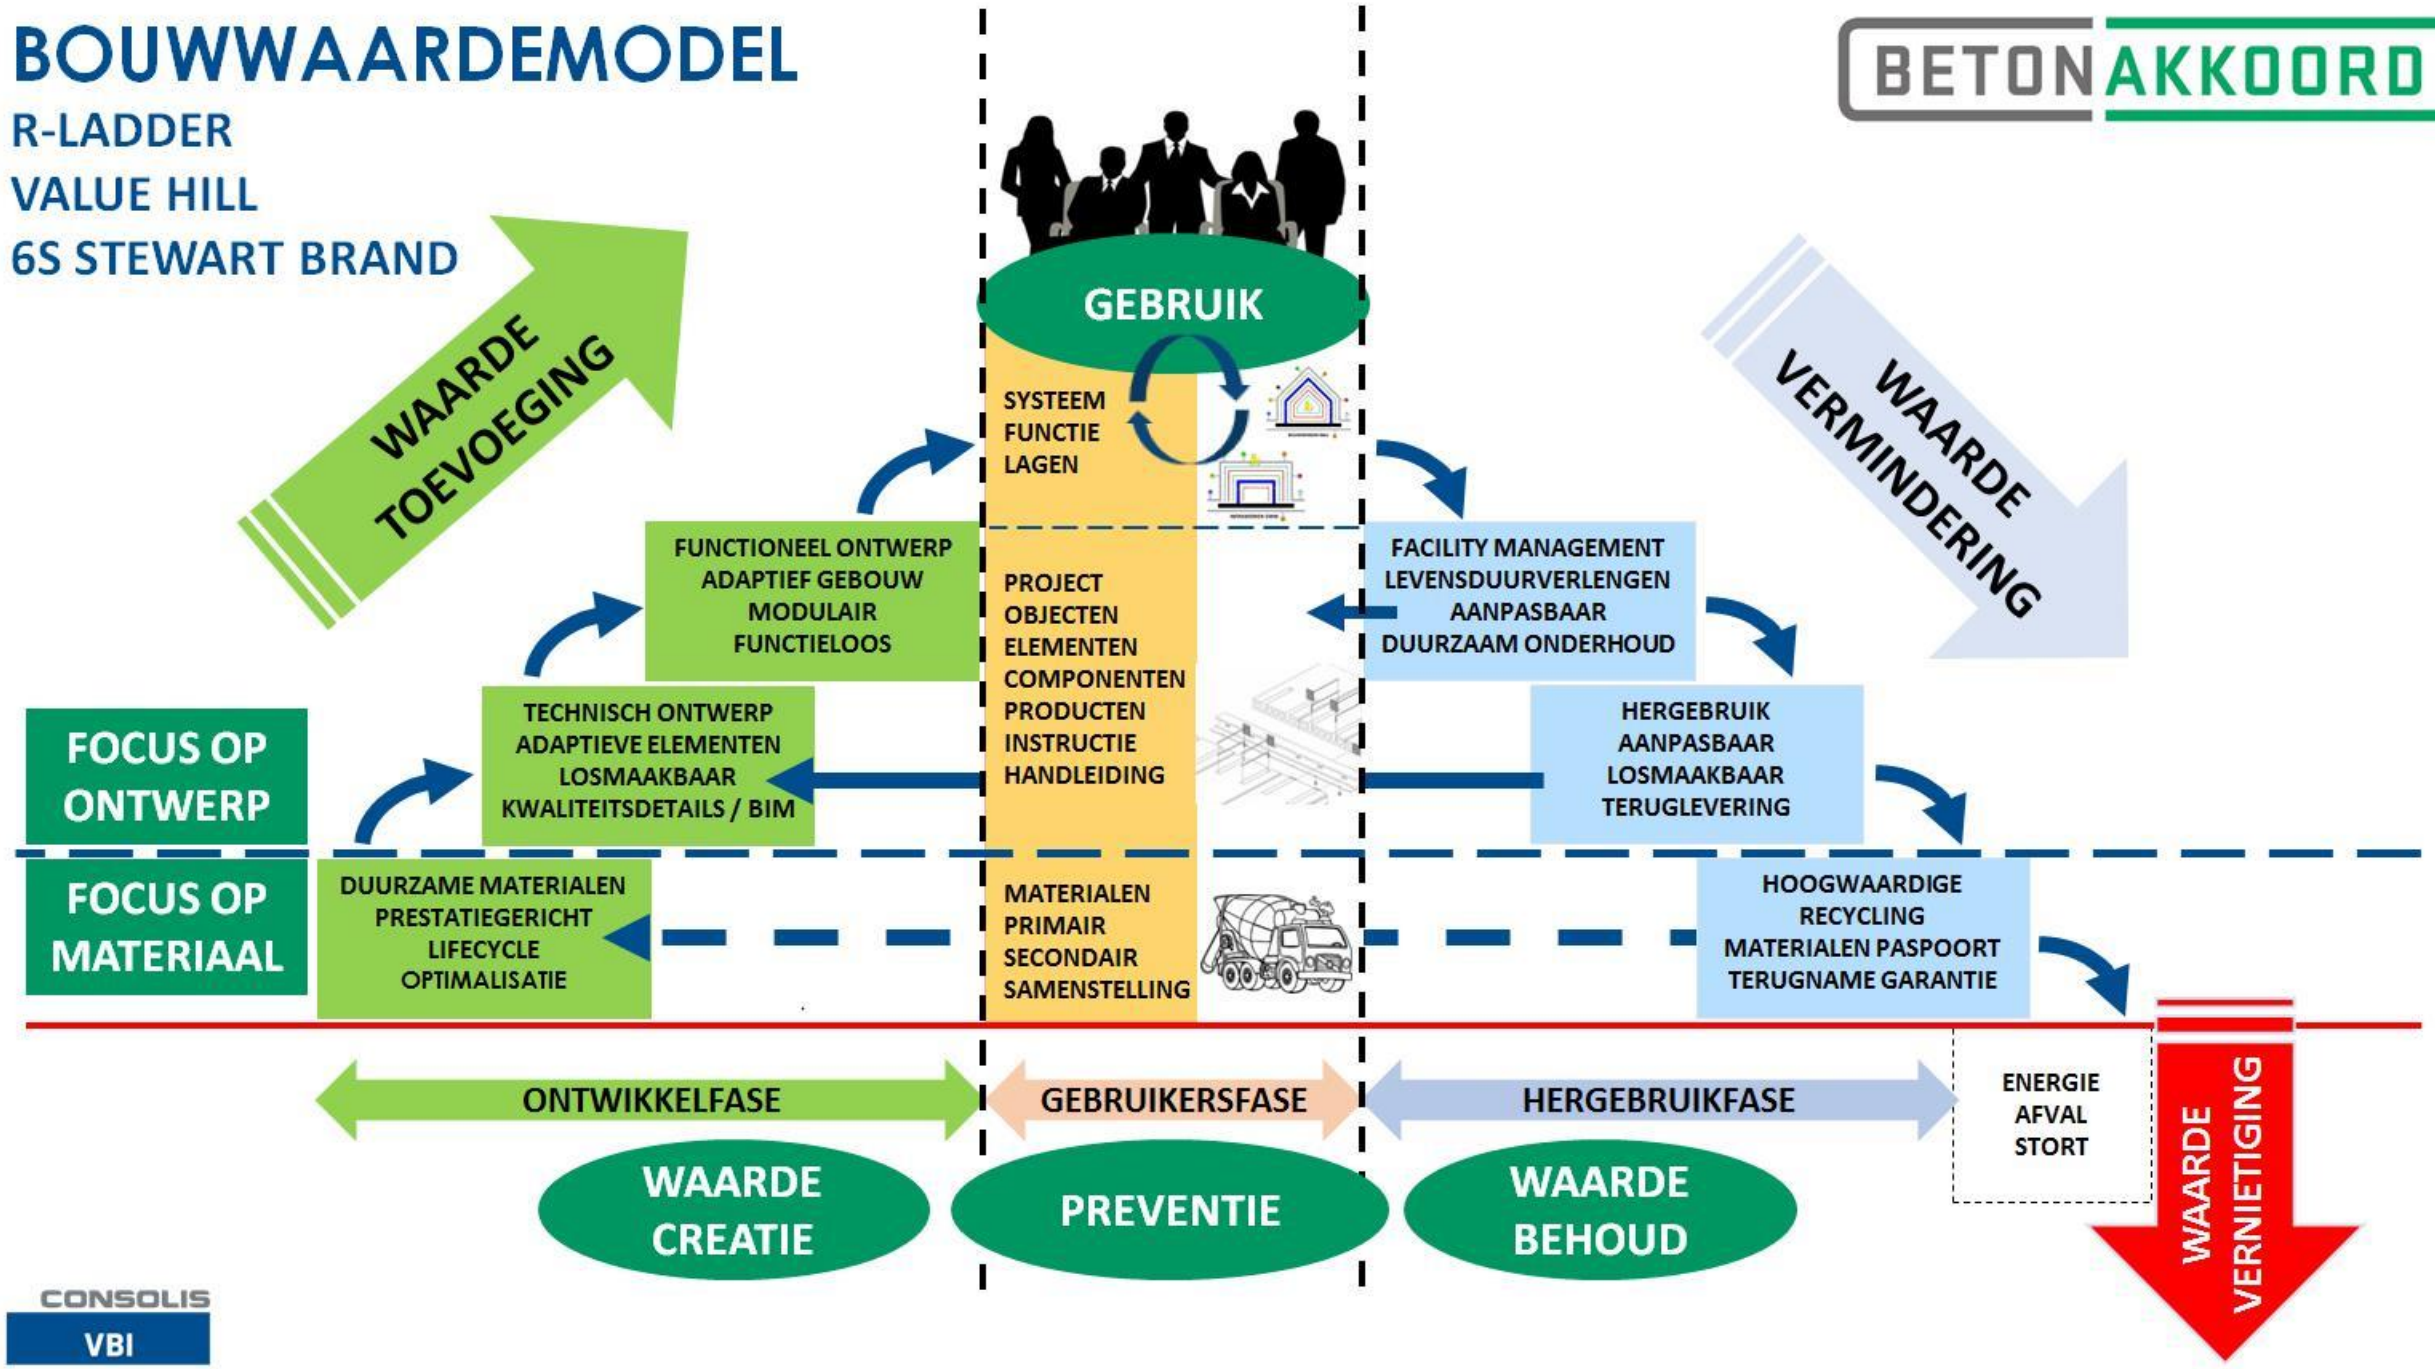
BOUWWAARDEMODEL
R-LADDER
VALUE HILL
6S STEWART BRAND

BETON AKKOORD

WAARDE TOEVOEGING

GEBRUIK

WAARDE VERMINDERING

SYSTEEM
FUNCTIE
LAGEN

FUNCTIONEEL ONTWERP
ADAPTIEF GEBOUW
MODULAIR
FUNCTIELOOS

PROJECT
OBJECTEN
ELEMENTEN
COMPONENTEN
PRODUCTEN
INSTRUCTIE
HANDLEIDING

FACILITY MANAGEMENT
LEVENSDUURVERLENGEN
AANPASBAAR
DUURZAAM ONDERHOUD

FOCUS OP ONTWERP

TECHNISCH ONTWERP
ADAPTIEVE ELEMENTEN
LOSMAAKBAAR
KWALITEITSDETAILS / BIM

HERGEBRUIK
AANPASBAAR
LOSMAAKBAAR
TERUGLEVERING

FOCUS OP MATERIAAL

DUURZAME MATERIALEN
PRESTATIEGERICHT
LIFECYCLE
OPTIMALISATIE

MATERIALEN
PRIMAIR
SECONDAIR
SAMENSTELLING

HOOGWAARDIGE
RECYCLING
MATERIALEN PASPOORT
TERUGNAME GARANTIE

ONTWIKKELFASE
GEBRUIKERSFASE
HERGEBRUIKFASE

ENERGIE
AFVAL
STORT

WAARDE VERNIETIGING

WAARDE CREATIE
PREVENTIE
WAARDE BEHOUD

CONSOLIS
VBI